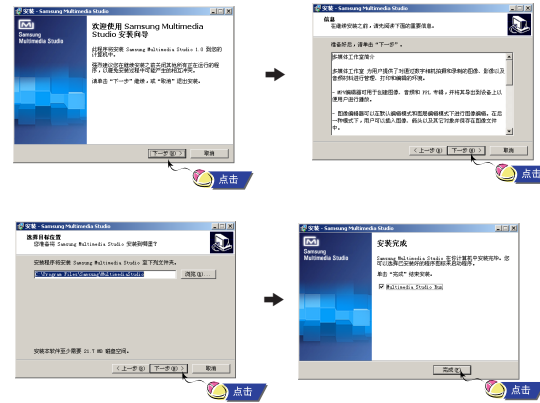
安装 - Samsung Multimedia Studio

Samsung Multimedia Studio

欢迎使用 Samsung Multimedia Studio 安装向导

此程序将安装 Samsung Multimedia Studio 1.0 到您的计算机中。

推荐您在继续安装之前关闭其他所有正在运行的程序，以避免安装程序和您的系统之间产生冲突。

请单击"下一步"继续，或"取消"退出安装。

下一步(N) >

取消

点击

安装 - Samsung Multimedia Studio

信息
在继续安装之前，请先阅读下面的重要信息。

准备好后，请单击"下一步"。

多媒体工作室简介

多媒体工作室 为用户提供了对通过数字相机拍摄得到的视频、影像以及音频的管理、编辑、打印和编辑的环境。

- MP3编辑器可用于创建图像、音频和 AVI 文档，并将其导出到设备上以便用户进行播放。

- 图像编辑器可以在默认编辑模式和图层编辑模式下进行图像编辑。在这一种模式下，用户可以插入图像，将其以及其它效果保存在图像文件中。

< 上一步(B)

下一步(N) >

取消

点击

安装 - Samsung Multimedia Studio

选择目标位置
您想将 Samsung Multimedia Studio 安装到哪里？

安装程序将安装 Samsung Multimedia Studio 到下列文件夹中。

C:\Program Files\Samsung\Multimedia Studio

浏览(R)...

安装本软件至少需要 21.7 MB 磁盘空间。

< 上一步(B)

下一步(N) >

取消

点击

安装 - Samsung Multimedia Studio

安装完成

Samsung Multimedia Studio 安装计算机中安装完毕。您可以选择已安装的程序图标来启动程序。

单击"完成"结束安装。

Multimedia Studio Run

完成(F)

点击